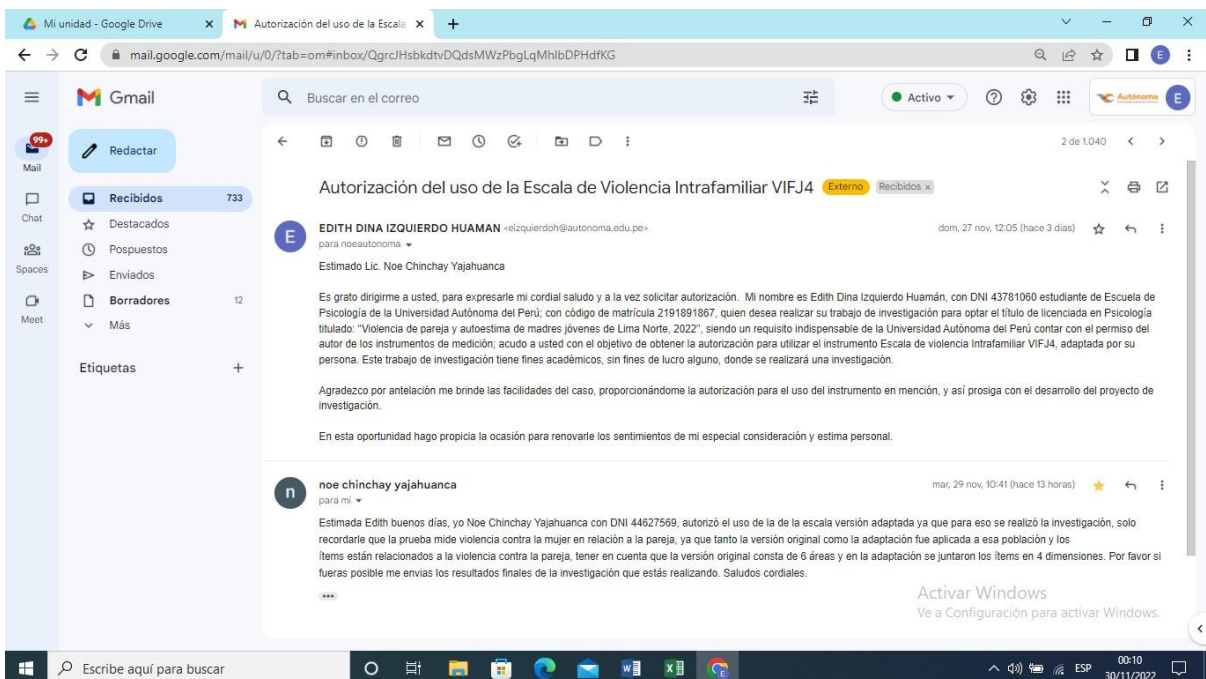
Mi unidad - Google Drive
Autorización del uso de la Escala
mail.google.com/mail/u/0/?tab=om#inbox/QgrcJHsbkdtvDQdsMWzPbgLqMhlbDPHdfKG

Gmail
Buscar en el correo
Activo
Autónoma
E

99+
Mail
Chat
Spaces
Meet

Redactar
Recibidos 733
Destacados
Pospuestos
Enviados
Borradores 12
Más
Etiquetas +

2 de 1.040

Autorización del uso de la Escala de Violencia Intrafamiliar VIFJ4 Externo Recibidos ×

EDITH DINA IZQUIERDO HUAMAN <eizquierdoh@autonoma.edu.pe>
para noeautonoma
dom, 27 nov, 12:05 (hace 3 días)

Estimado Lic. Noe Chinchay Yajahuanca

Es grato dirigirme a usted, para expresarle mi cordial saludo y a la vez solicitar autorización. Mi nombre es Edith Dina Izquierdo Huamán, con DNI 43781060 estudiante de Escuela de Psicología de la Universidad Autónoma del Perú; con código de matrícula 2191891867, quien desea realizar su trabajo de investigación para optar el título de licenciada en Psicología titulado: "Violencia de pareja y autoestima de madres jóvenes de Lima Norte, 2022", siendo un requisito indispensable de la Universidad Autónoma del Perú contar con el permiso del autor de los instrumentos de medición; acudo a usted con el objetivo de obtener la autorización para utilizar el instrumento Escala de violencia Intrafamiliar VIFJ4, adaptada por su persona. Este trabajo de investigación tiene fines académicos, sin fines de lucro alguno, donde se realizará una investigación.

Agradezco por antelación me brinde las facilidades del caso, proporcionándome la autorización para el uso del instrumento en mención, y así prosiga con el desarrollo del proyecto de investigación.

En esta oportunidad hago propicia la ocasión para renovarle los sentimientos de mi especial consideración y estima personal.

noe chinchay yajahuanca
para mí
mar, 29 nov, 10:41 (hace 13 horas)

Estimada Edith buenos días, yo Noe Chinchay Yajahuanca con DNI 44627569, autorizó el uso de la de la escala versión adaptada ya que para eso se realizó la investigación, solo recordarle que la prueba mide violencia contra la mujer en relación a la pareja, ya que tanto la versión original como la adaptación fue aplicada a esa población y los ítems están relacionados a la violencia contra la pareja, tener en cuenta que la versión original consta de 6 áreas y en la adaptación se juntaron los ítems en 4 dimensiones. Por favor si fueras posible me envias los resultados finales de la investigación que estás realizando. Saludos cordiales.

Activar Windows
Ve a Configuración para activar Windows.

Escribe aquí para buscar
ESP 00:10 30/11/2022